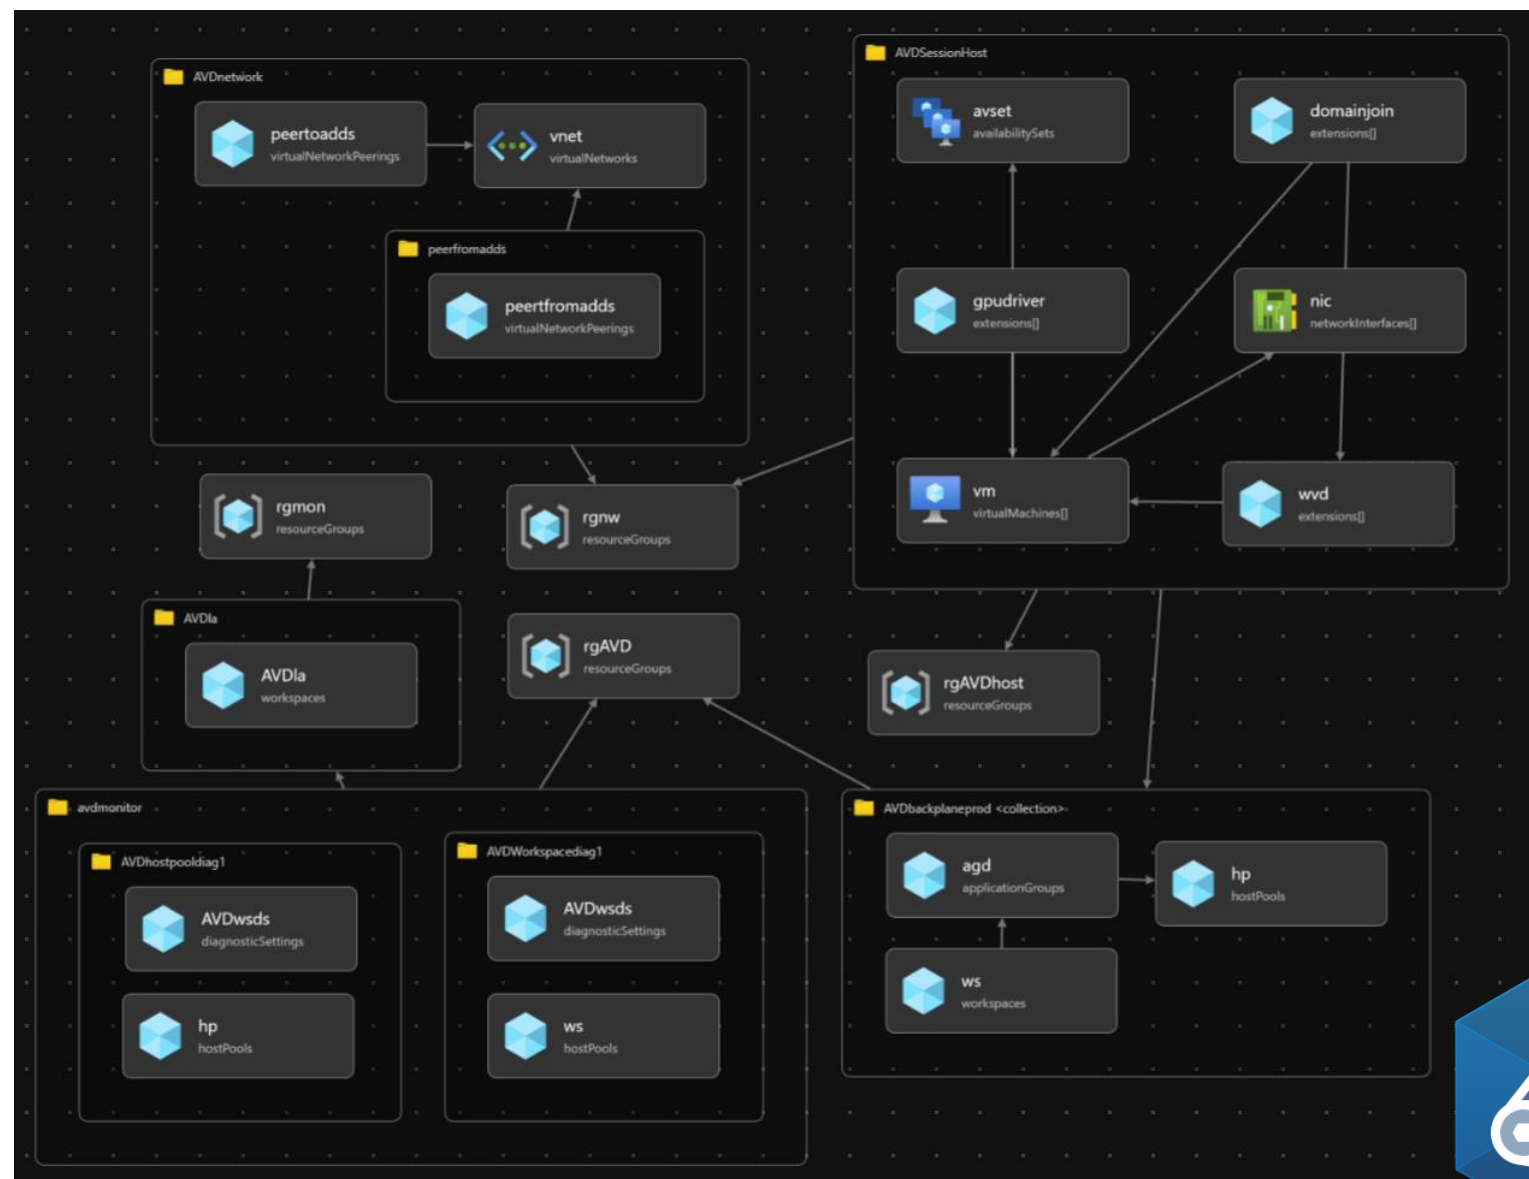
AVDnetwork

peertoadds
virtualNetworkPeerings

vnet
virtualNetworks

peerfromadds

peertfromadds
virtualNetworkPeerings

AVDSessionHost

avset
availabilitySets

domainjoin
extensions[]

gpudriver
extensions[]

nic
networkInterfaces[]

vm
virtualMachines[]

wvd
extensions[]

rgmon
resourceGroups

rgnw
resourceGroups

AVDla

AVDla
workspaces

rgAVD
resourceGroups

rgAVDhost
resourceGroups

avdmonitor

AVDhostpooldiag1

AVDwsds
diagnosticSettings

hp
hostPools

AVDWorkspacediag1

AVDwsds
diagnosticSettings

ws
hostPools

AVDbackplaneprod <collection>

agd
applicationGroups

hp
hostPools

ws
workspaces